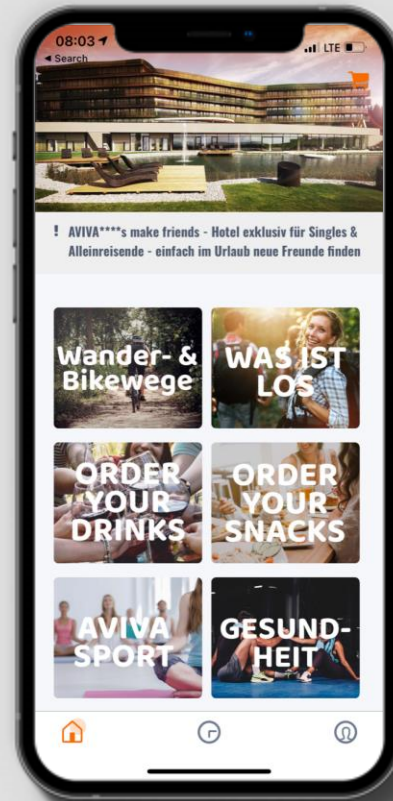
08:03
◂ Search
LTE

! AVIVA****s make friends - Hotel exklusiv für Singles & Alleinreisende - einfach im Urlaub neue Freunde finden

Wander- & Bikewege

WAS IST LOS

ORDER YOUR DRINKS

ORDER YOUR SNACKS

AVIVA SPORT

GESUND-HEIT